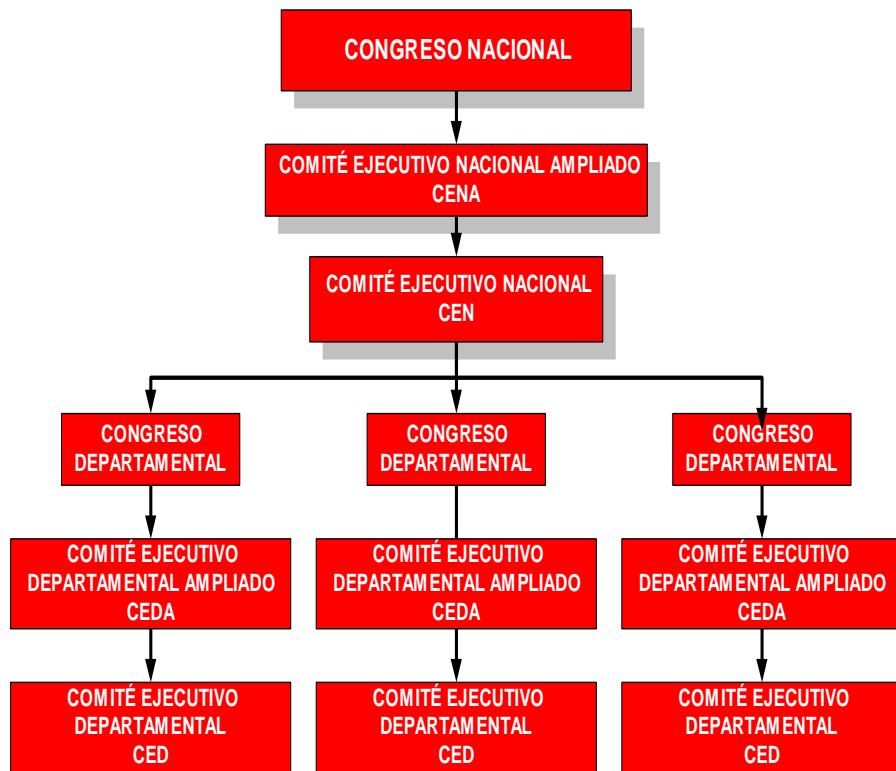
CONGRESO NACIONAL

COMITÉ EJECUTIVO NACIONAL AMPLIADO
CENA

COMITÉ EJECUTIVO NACIONAL
CEN

CONGRESO DEPARTAMENTAL

CONGRESO DEPARTAMENTAL

CONGRESO DEPARTAMENTAL

COMITÉ EJECUTIVO DEPARTAMENTAL AMPLIADO
CEDA

COMITÉ EJECUTIVO DEPARTAMENTAL AMPLIADO
CEDA

COMITÉ EJECUTIVO DEPARTAMENTAL AMPLIADO
CEDA

COMITÉ EJECUTIVO DEPARTAMENTAL
CED

COMITÉ EJECUTIVO DEPARTAMENTAL
CED

COMITÉ EJECUTIVO DEPARTAMENTAL
CED